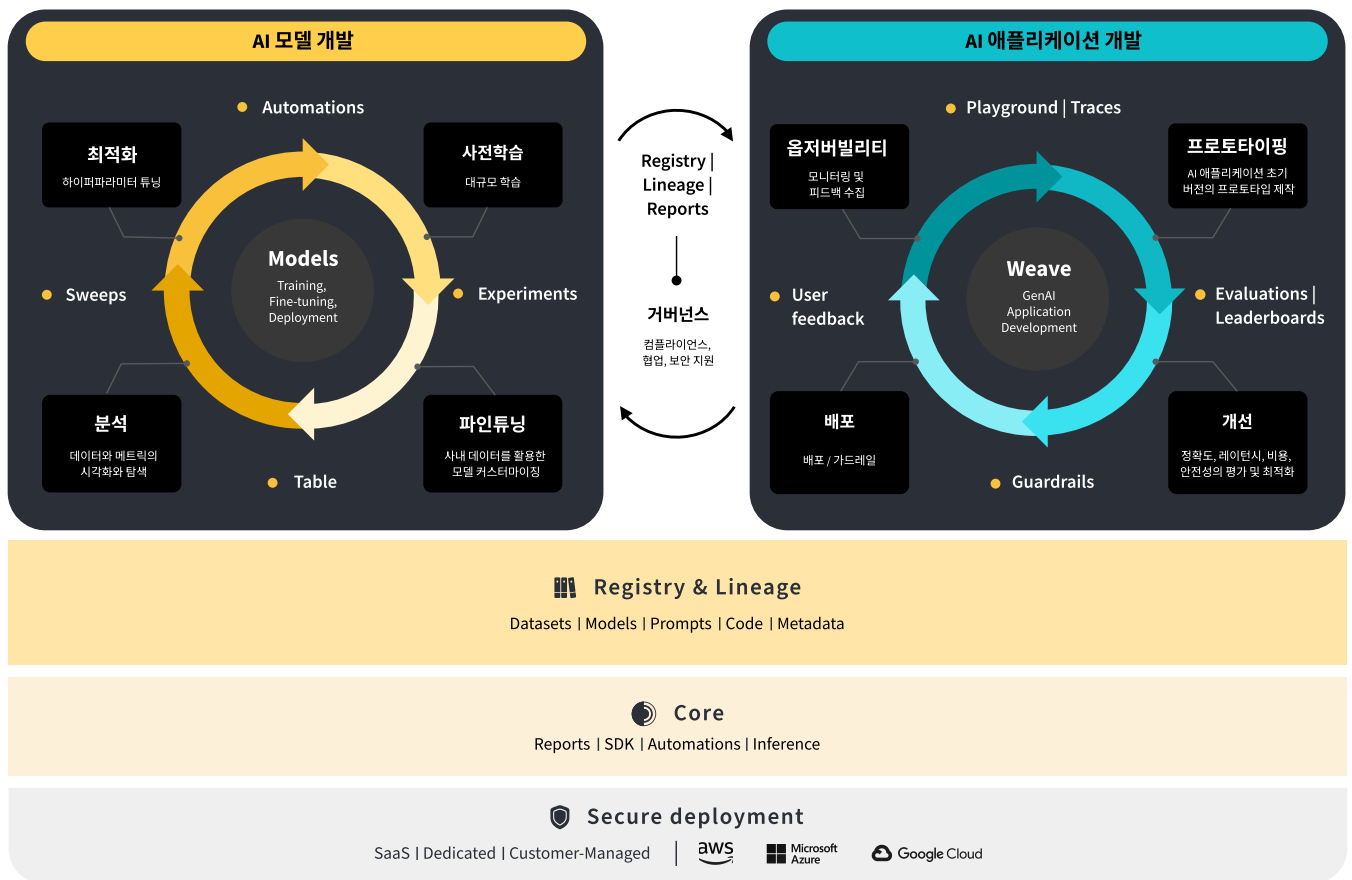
AI 모델 개발

Automations

최적화
하이퍼파라미터 튜닝

사전학습
대규모 학습

Models
Training, Fine-tuning, Deployment

Sweeps

Experiments

분석
데이터와 메트릭의 시각화와 탐색

파인튜닝
사내 데이터를 활용한 모델 커스터마이징

Table

Registry | Lineage | Reports

거버넌스
컴플라이언스, 협업, 보안 지원

AI 애플리케이션 개발

Playground | Traces

옵저버빌리티
모니터링 및 피드백 수집

프로토타이핑
AI 애플리케이션 초기 버전의 프로토타입 제작

Weave
GenAI Application Development

User feedback

Evaluations | Leaderboards

배포
배포 / 가드레일

개선
정확도, 레이턴시, 비용, 안전성의 평가 및 최적화

Guardrails

Registry & Lineage
Datasets | Models | Prompts | Code | Metadata

Core
Reports | SDK | Automations | Inference

Secure deployment
SaaS | Dedicated | Customer-Managed | aws Microsoft Azure Google Cloud